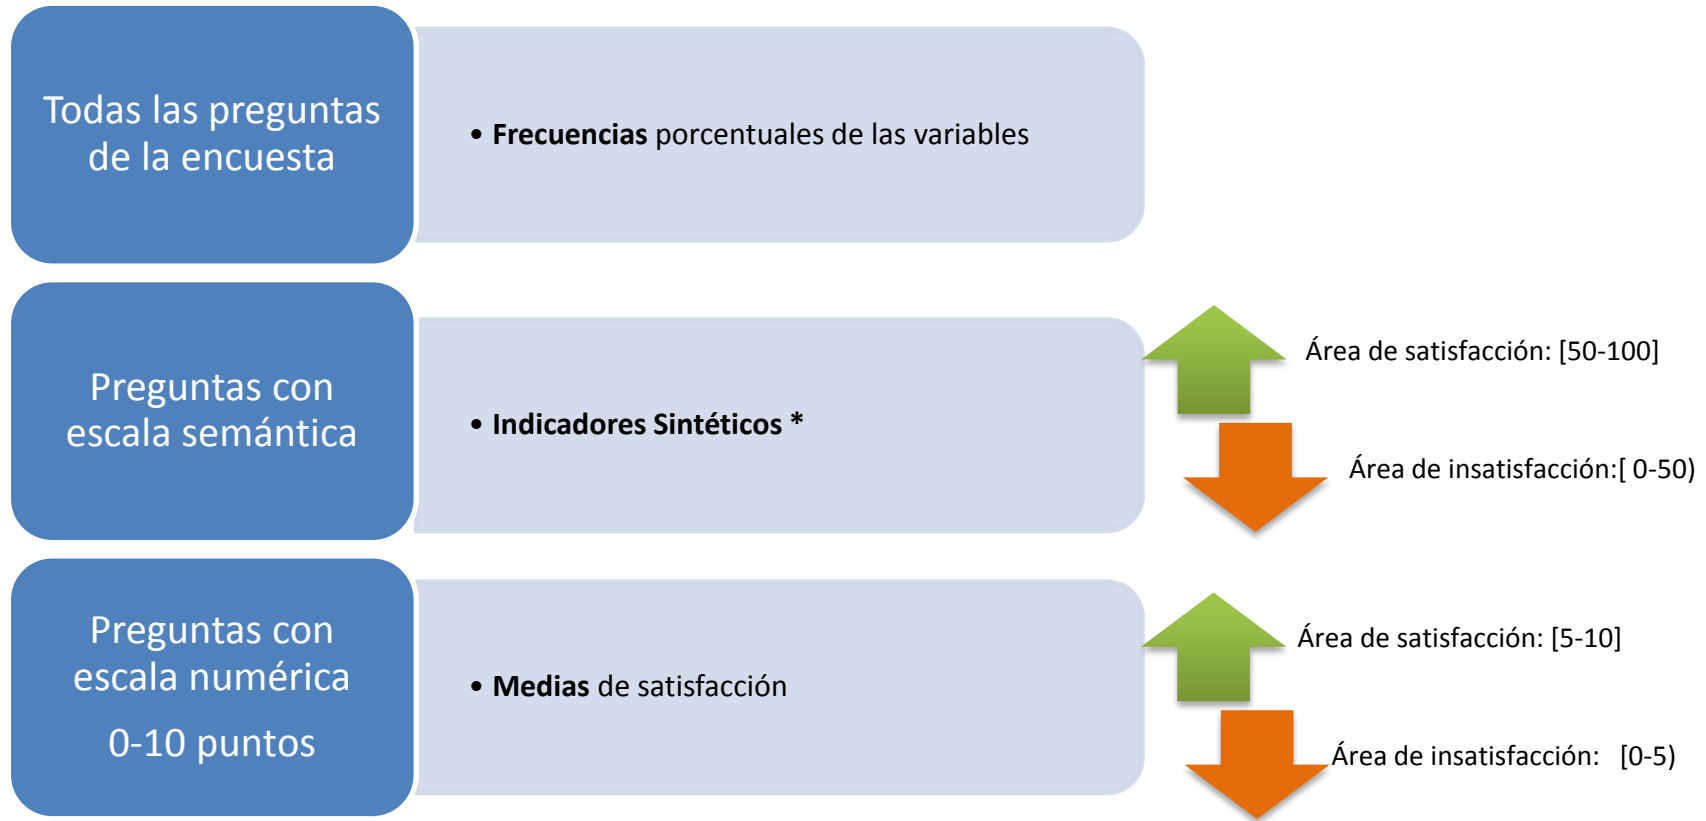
Todas las preguntas de la encuesta

• **Frecuencias** porcentuales de las variables

Preguntas con escala semántica

• **Indicadores Sintéticos ***

Área de satisfacción: [50-100]

Área de insatisfacción:[ 0-50)

Preguntas con escala numérica

0-10 puntos

• **Medias** de satisfacción

Área de satisfacción: [5-10]

Área de insatisfacción: [0-5)